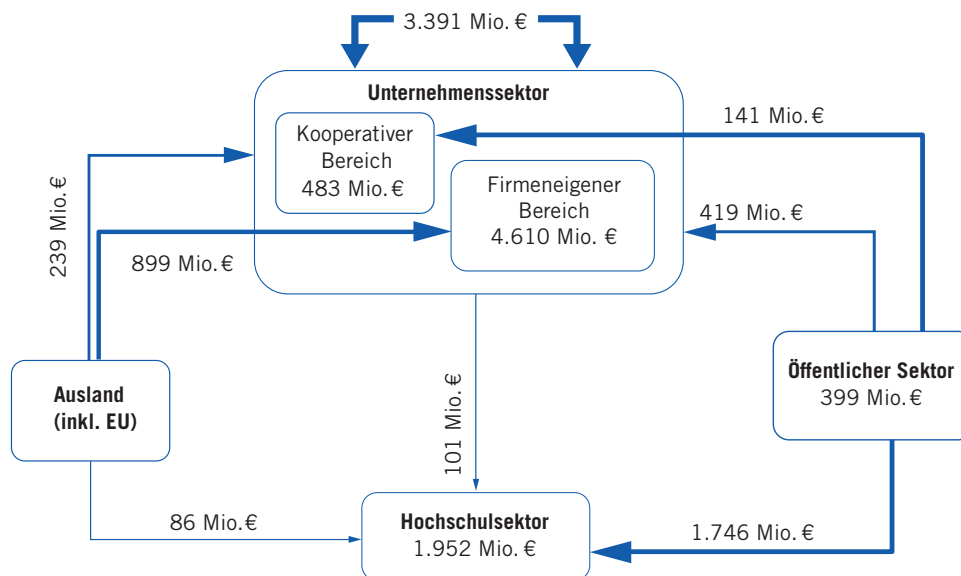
3.391 Mio. €

Unternehmenssektor

Kooperativer Bereich 483 Mio. €

Firmeneigener Bereich 4.610 Mio. €

141 Mio. €

419 Mio. €

239 Mio. €

899 Mio. €

101 Mio. €

Ausland (inkl. EU)

Öffentlicher Sektor 399 Mio. €

86 Mio. €

Hochschulsektor 1.952 Mio. €

1.746 Mio. €